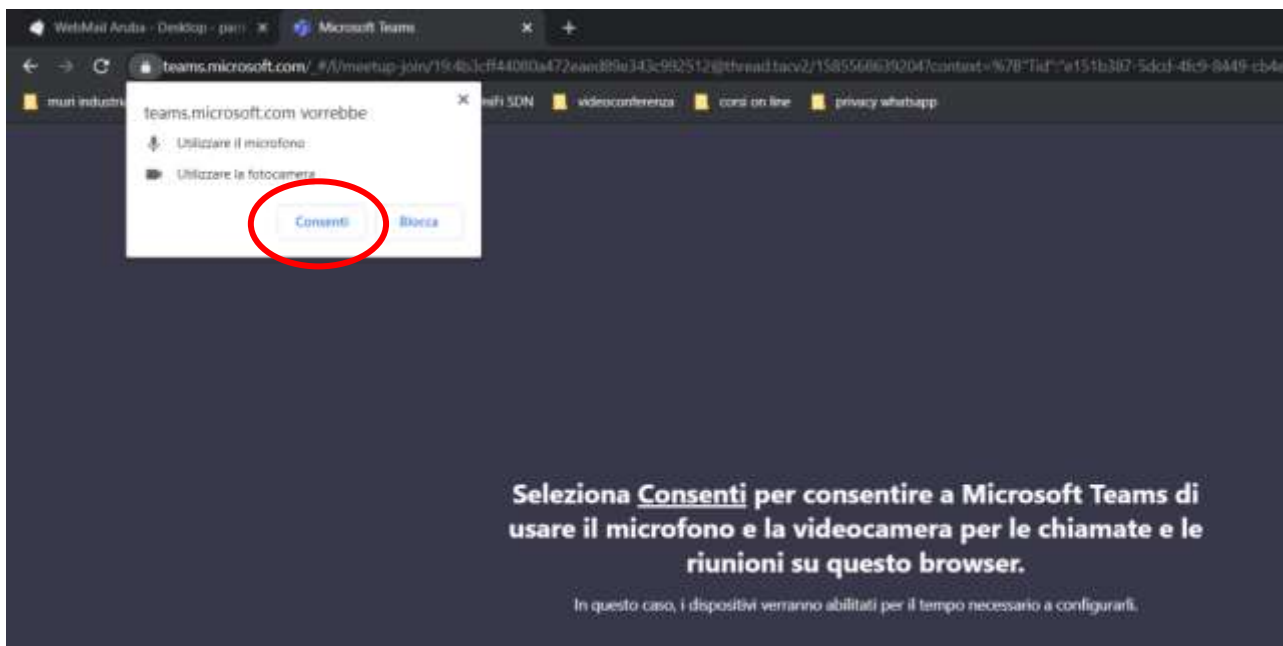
WebMail Aruba - Desktop - pam ×
Microsoft Teams ×
+

teams.microsoft.com/_#/l/meetup-join/19:4b3cff44080a472eaed89e343c992512@thread.tacv2/1585568639204?context=%7B"Tid":"e151b387-5dcd-4fc9-8449-cb4

muri industri
mifi SDN
videoconferenza
corsi on line
privacy whatsapp

teams.microsoft.com vorrebbe
Utilizzare il microfono
Utilizzare la fotocamera
Consenti
Blocca

Seleziona Consenti per consentire a Microsoft Teams di usare il microfono e la videocamera per le chiamate e le riunioni su questo browser.

In questo caso, i dispositivi verranno abilitati per il tempo necessario a configurarli.